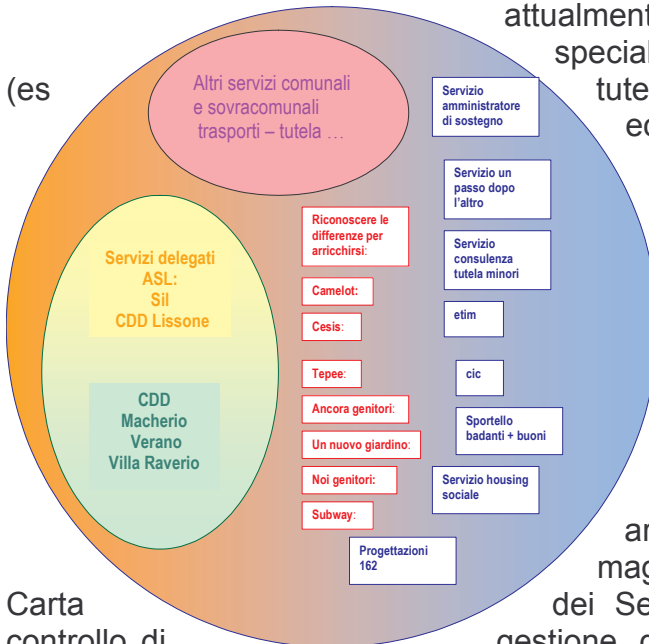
attualment
special
(es
tute
ec

Altri servizi comunali e sovracomunali trasporti – tutela …

Servizio amministratore di sostegno

Servizio un passo dopo l'altro

Riconoscere le differenze per arricchirsi:

Servizio consulenza tutela minori

Servizi delegati ASL: Sil CDD Lissone

Camelot:

Cesis:

etim

Tepee:

cic

CDD Macherio Verano Villa Raverio

Ancora genitori:

Sportello badanti + buoni

Un nuovo giardino:

Noi genitori:

Servizio housing sociale

Subway:

Progettazioni 162

ar
mag
Carta
dei Se
controllo di
gestione